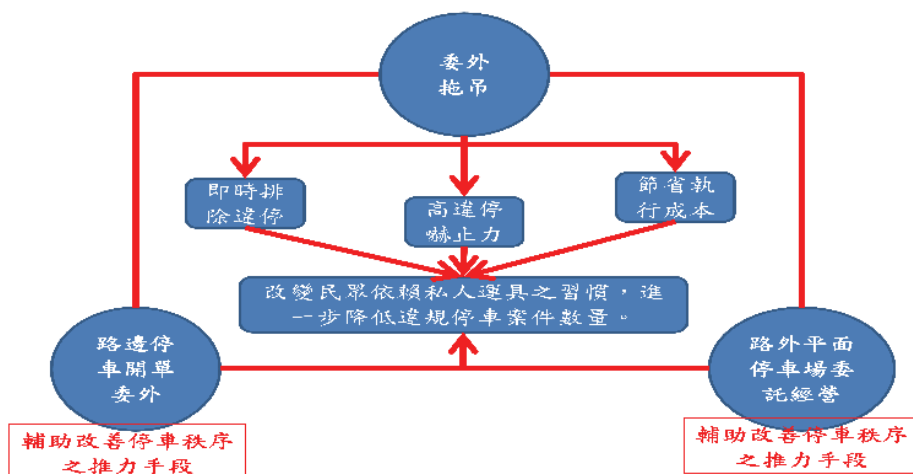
委外拖吊

即時排除違停

高違停嚇止力

節省執行成本

改變民眾依賴私人運具之習慣，進一步降低違規停車案件數量。

路邊停車開單委外

路外平面停車場委託經營

輔助改善停車秩序之推力手段

輔助改善停車秩序之推力手段